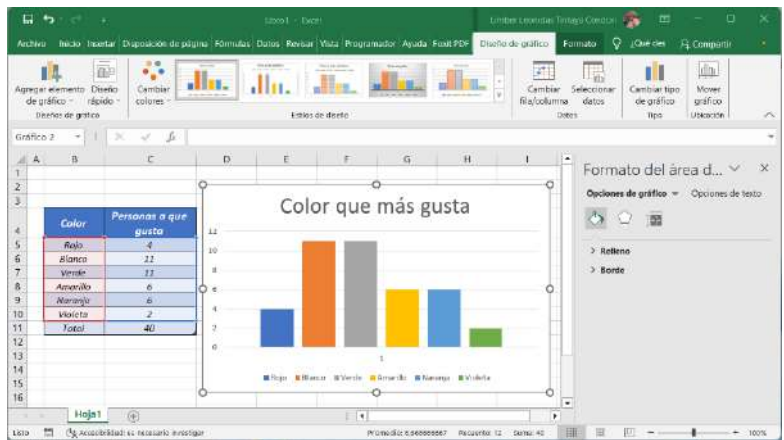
Libro1 - Excel
Limber Leonidas Tintaya Condori

Archivo Inicio Insertar Disposición de página Fórmulas Datos Revisar Vista Programador Ayuda Foxit PDF Diseño de gráfico Formato ¿Qué desea A Compartir

Agregar elemento de gráfico Diseño rápido
Diseños de gráfico
Cambiar colores
Estilos de diseño
Cambiar fila/columna Seleccionar datos
Datos
Cambiar tipo de gráfico
Tipo
Mover gráfico
Ubicación

Gráfico 2

| | A | B | C |
|---|---|---|---|
| 4 | | Color | Personas a que gusta |
| 5 | | Rojo | 4 |
| 6 | | Blanco | 11 |
| 7 | | Verde | 11 |
| 8 | | Amarillo | 6 |
| 9 | | Naranja | 6 |
| 10 | | Violeta | 2 |
| 11 | | Total | 40 |

Color que más gusta

12
10
8
6
4
2
0

1

Rojo Blanco Verde Amarillo Naranja Violeta

Formato del área d...
Opciones de gráfico Opciones de texto
> Relleno
> Borde

Hoja1

Listo Accesibilidad: es necesario investigar Promedio: 6,666666667 Recuento: 12 Suma: 40 100%